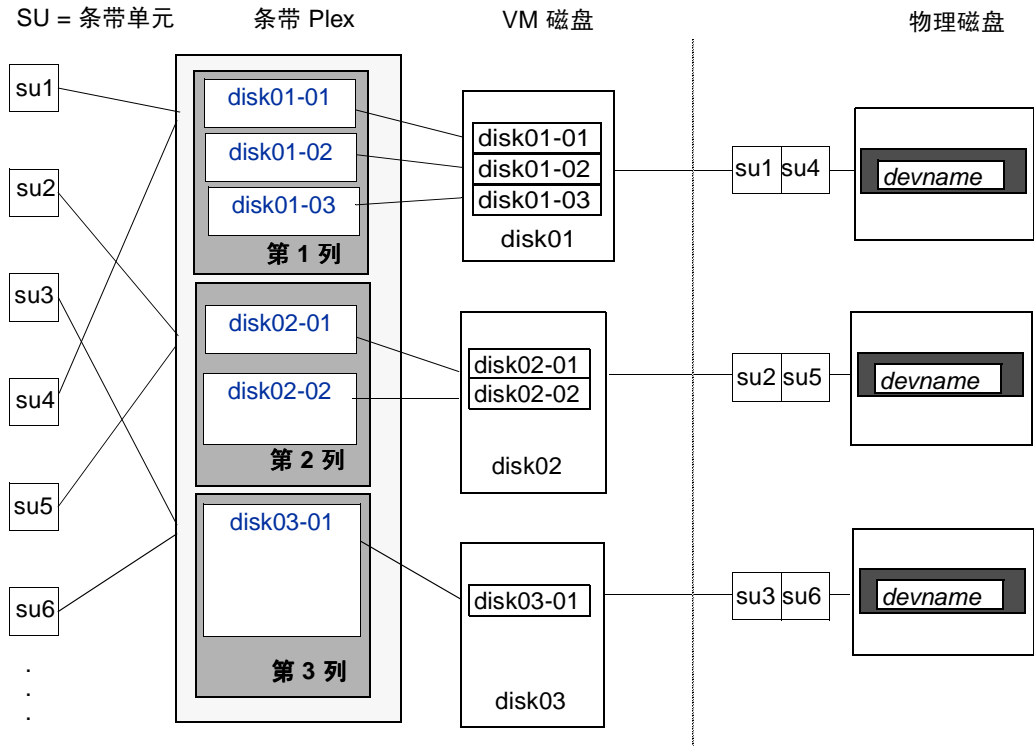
SU = 条带单元

条带 Plex

VM 磁盘

物理磁盘

su1

su2

su3

su4

su5

su6

.
.
.

disk01-01

disk01-02

disk01-03

第 1 列

disk02-01

disk02-02

第 2 列

disk03-01

第 3 列

disk01-01
disk01-02
disk01-03
disk01

disk02-01
disk02-02
disk02

disk03-01
disk03

su1 su4

su2 su5

su3 su6

devname

devname

devname